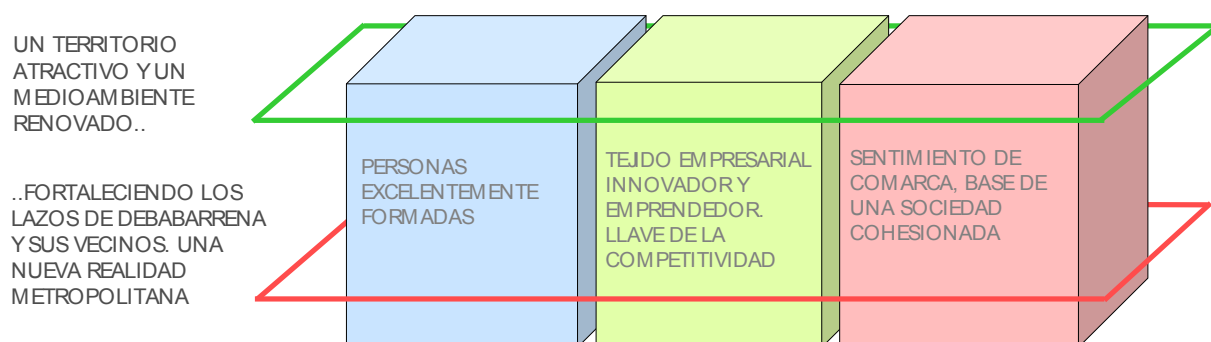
UN TERRITORIO ATRACTIVO Y UN MEDIOAMBIENTE RENOVADO..

..FORTALECIENDO LOS LAZOS DE DEBABARRENA Y SUS VECINOS. UNA NUEVA REALIDAD METROPOLITANA

PERSONAS EXCELENTEMENTE FORMADAS

TEJIDO EMPRESARIAL INNOVADOR Y EMPRENDEDOR. LLAVE DE LA COMPETITIVIDAD

SENTIMIENTO DE COMARCA, BASE DE UNA SOCIEDAD COHESIONADA